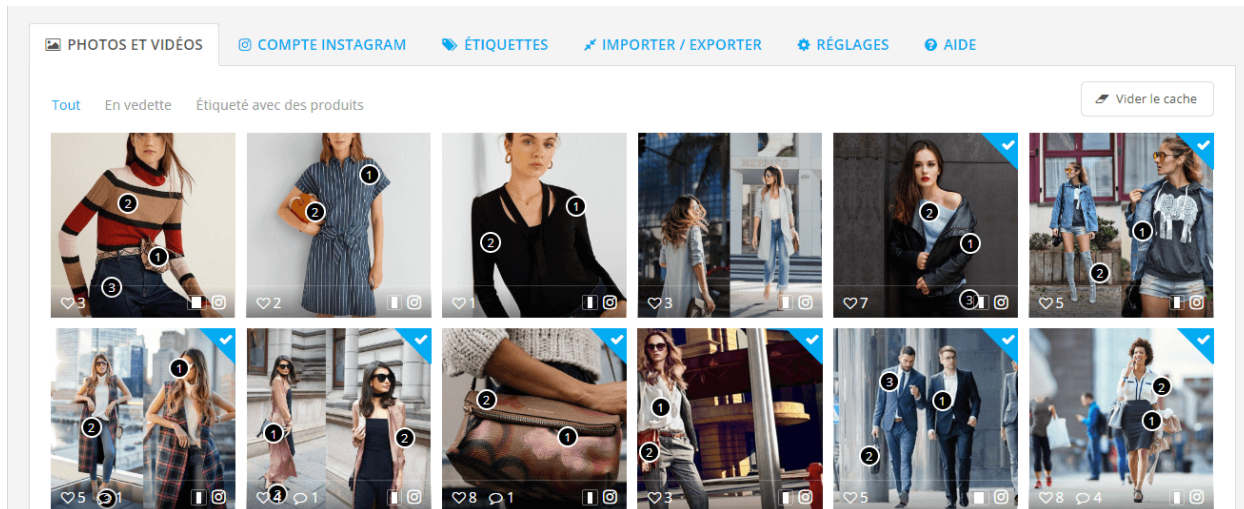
PHOTOS ET VIDÉOS COMPTE INSTAGRAM ÉTIQUETTES IMPORTER / EXPORTER RÉGLAGES AIDE

Tout En vedette Étiqueté avec des produits

Vider le cache

2 1 3 3
1 2 2
1 2 1
3
2 1 3 7
1 2 5

1 2 5 1
1 2 4 1
2 1 8 1
1 2 3
3 1 2 5
2 1 8 4